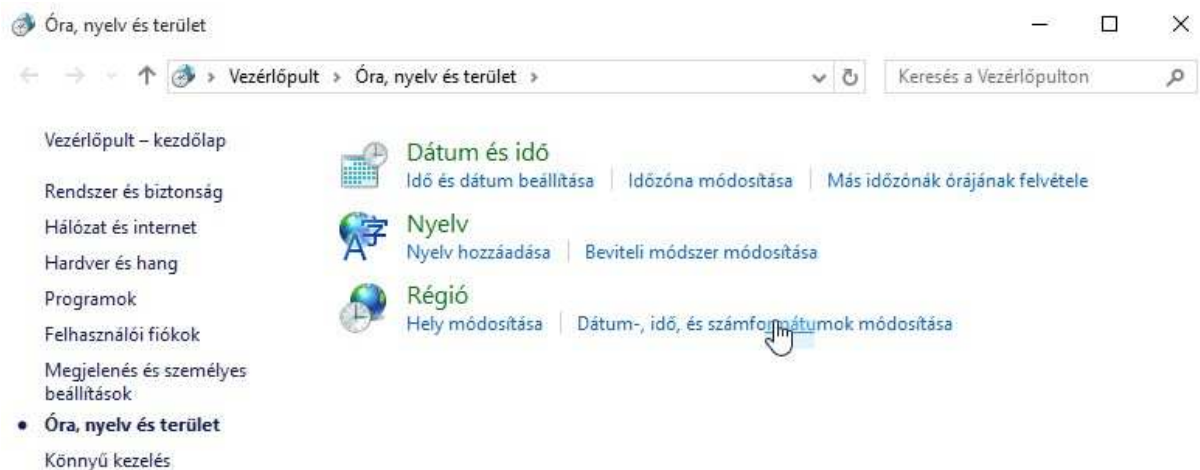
Óra, nyelv és terület

Vezérlőpult › Óra, nyelv és terület ›

Keresés a Vezérlőpulton

Vezérlőpult – kezdőlap

Rendszer és biztonság

Hálózat és internet

Hardver és hang

Programok

Felhasználói fiókok

Megjelenés és személyes beállítások

• Óra, nyelv és terület

Könnyű kezelés

Dátum és idő

Idő és dátum beállítása | Időzóna módosítása | Más időzónák órájának felvétele

Nyelv

Nyelv hozzáadása | Beviteli módszer módosítása

Régió

Hely módosítása | Dátum-, idő, és számformátumok módosítása